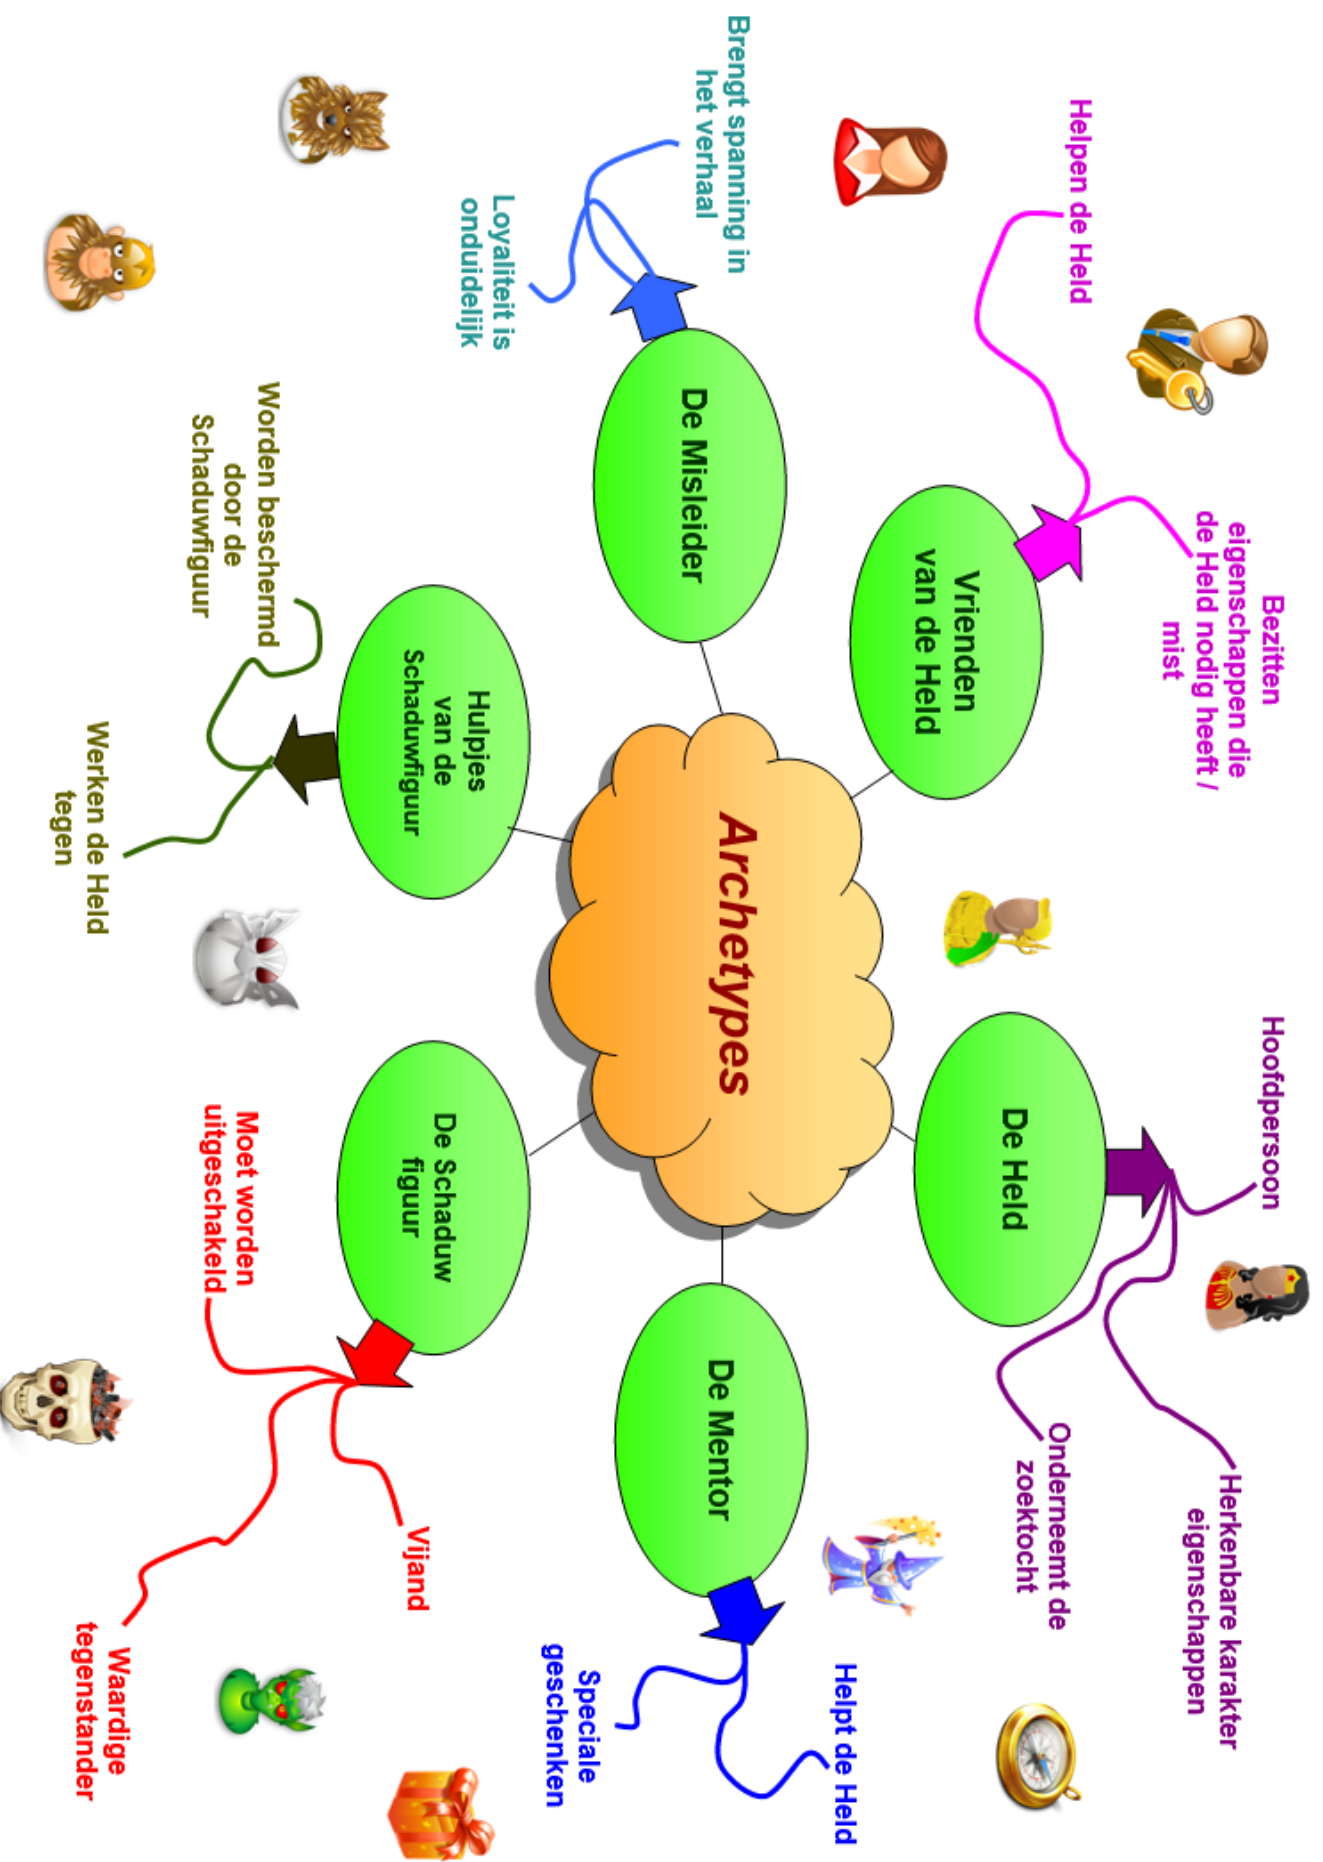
Archetypes

De Held

Hoofdpersoon

Herkenbare karakter eigenschappen

Onderneemt de zoektocht

De Mentor

Helpt de Held

Speciale geschenken

De Schaduw figuur

Moet worden uitgeschakeld

Vijand

Waardige tegenstander

Hulpjes van de Schaduwfiguur

Worden beschermd door de Schaduwfiguur

Werken de Held tegen

De Misleider

Brengt spanning in het verhaal

Loyaliteit is onduidelijk

Vrienden van de Held

Helpen de Held

Bezitten eigenschappen die de Held nodig heeft / mist